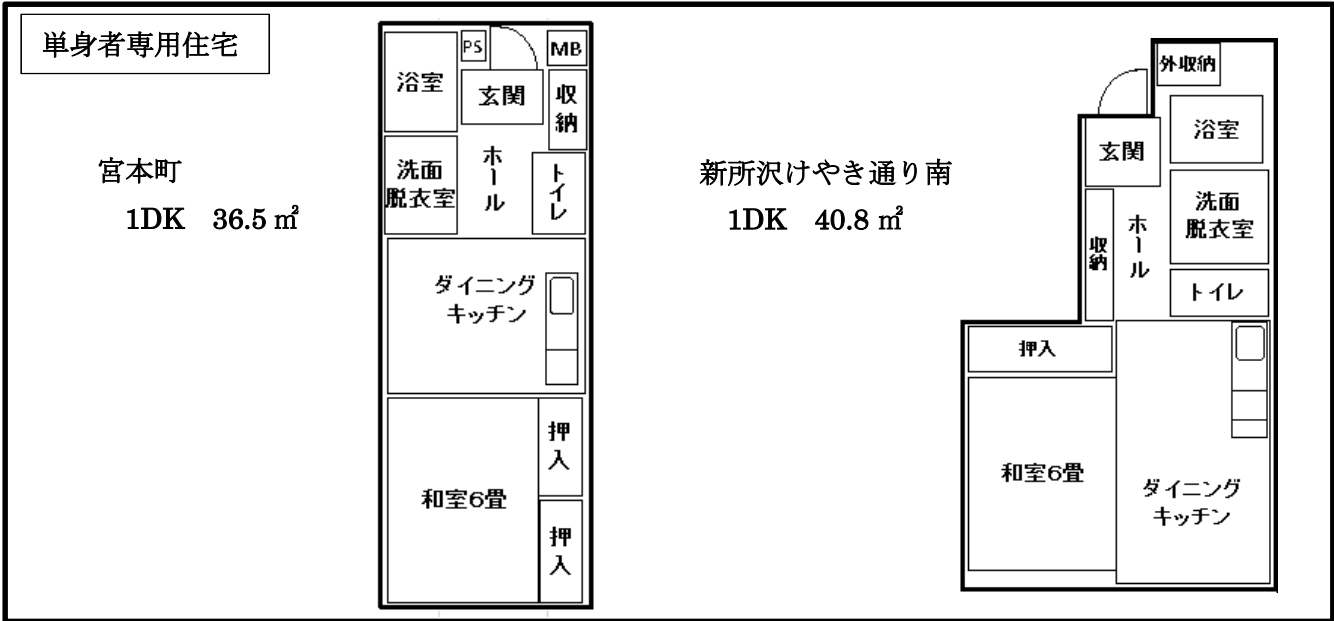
単身者専用住宅

宮本町
1DK　36.5㎡

PS
MB
浴室
玄関
収納
洗面脱衣室
ホール
トイレ
ダイニングキッチン
押入
和室6畳
押入

新所沢けやき通り南
1DK　40.8㎡

外収納
浴室
玄関
洗面脱衣室
収納
ホール
トイレ
押入
和室6畳
ダイニングキッチン